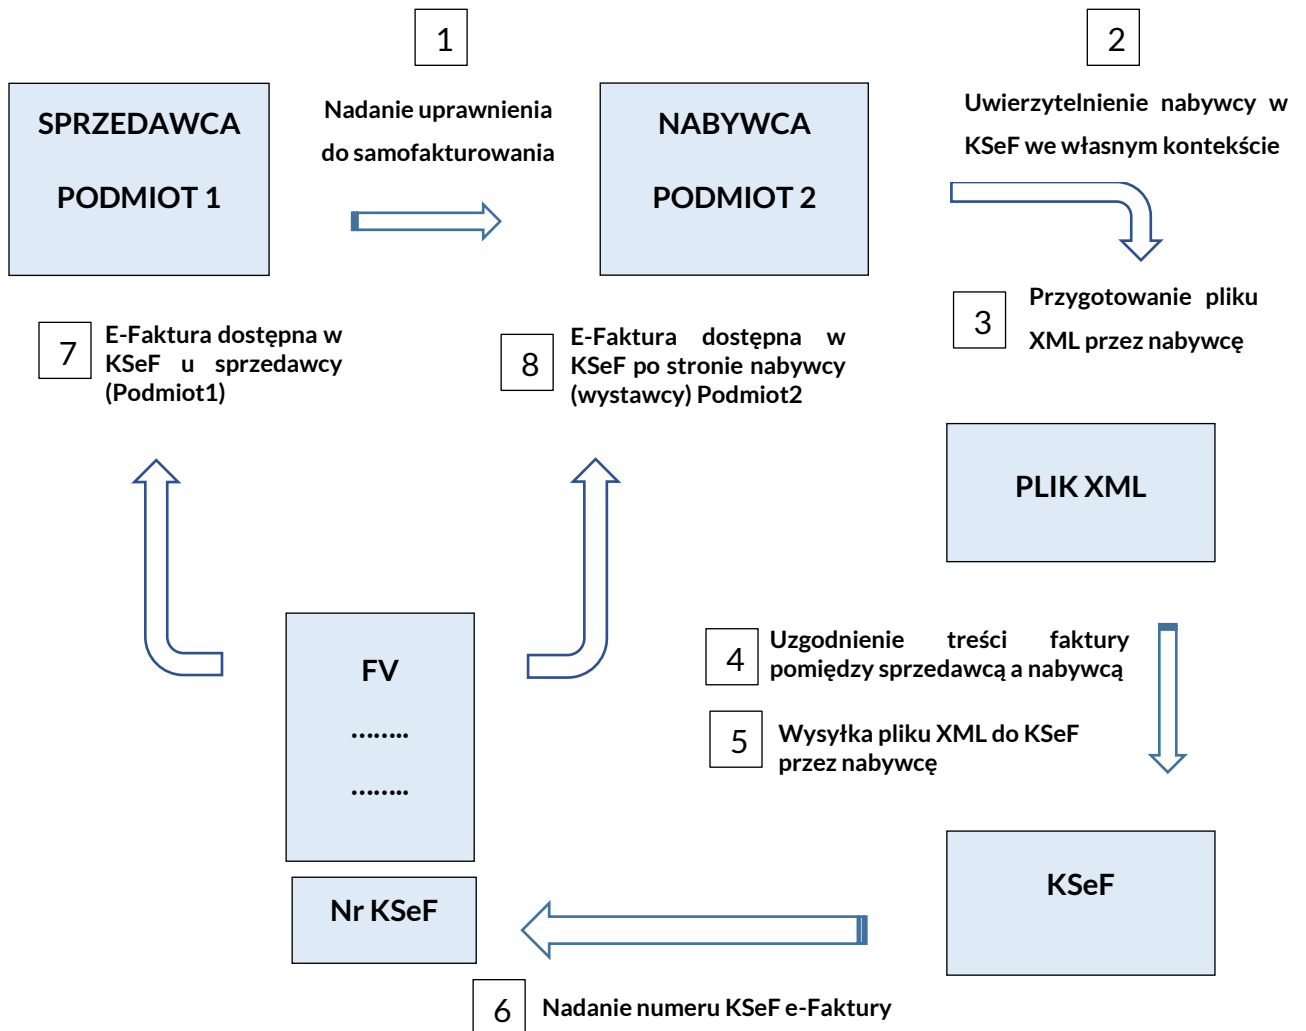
SPRZEDAWCA

PODMIOT 1

1

Nadanie uprawnienia do samofakturowania

NABYWCA

PODMIOT 2

2

Uwierzytelnienie nabywcy w KSeF we własnym kontekście

3

Przygotowanie pliku XML przez nabywcę

7

E-Faktura dostępna w KSeF u sprzedawcy (Podmiot1)

8

E-Faktura dostępna w KSeF po stronie nabywcy (wystawcy) Podmiot2

PLIK XML

FV

........

........

4

Uzgodnienie treści faktury pomiędzy sprzedawcą a nabywcą

5

Wysyłka pliku XML do KSeF przez nabywcę

Nr KSeF

KSeF

6

Nadanie numeru KSeF e-Faktury